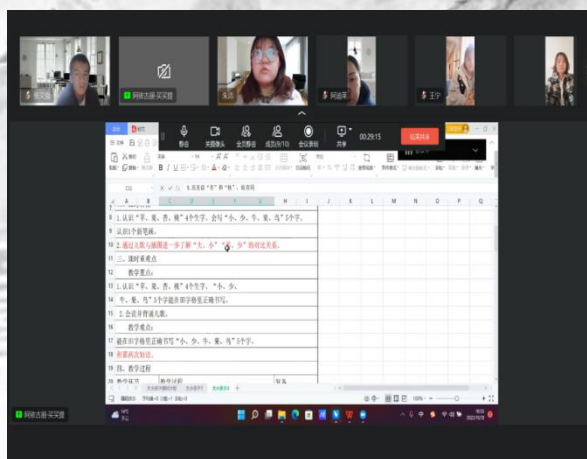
阿林太丽·买买提

00:29:15

结束共享

8 1. 认识"羊、鸟、兔、桃"4个生字，会写"小、少、牛、果、鸟"5个字。
9 认识3个新笔画。
10 2. 通过儿歌与插图进一步了解"大、小""多、少"的相对关系。
11 三、课时重难点
12 教学重点：
13 1. 认识"羊、鸟、兔、桃"4个生字、"小、少、
14 牛、果、鸟"5个字能在田字格里正确书写。
15 2. 会读并背诵儿歌。
16 教学难点：
17 能在田字格里正确书写"小、少、牛、果、鸟"5个字。
18 积累词语知识。
19 四、教学过程

阿林太丽·买买提